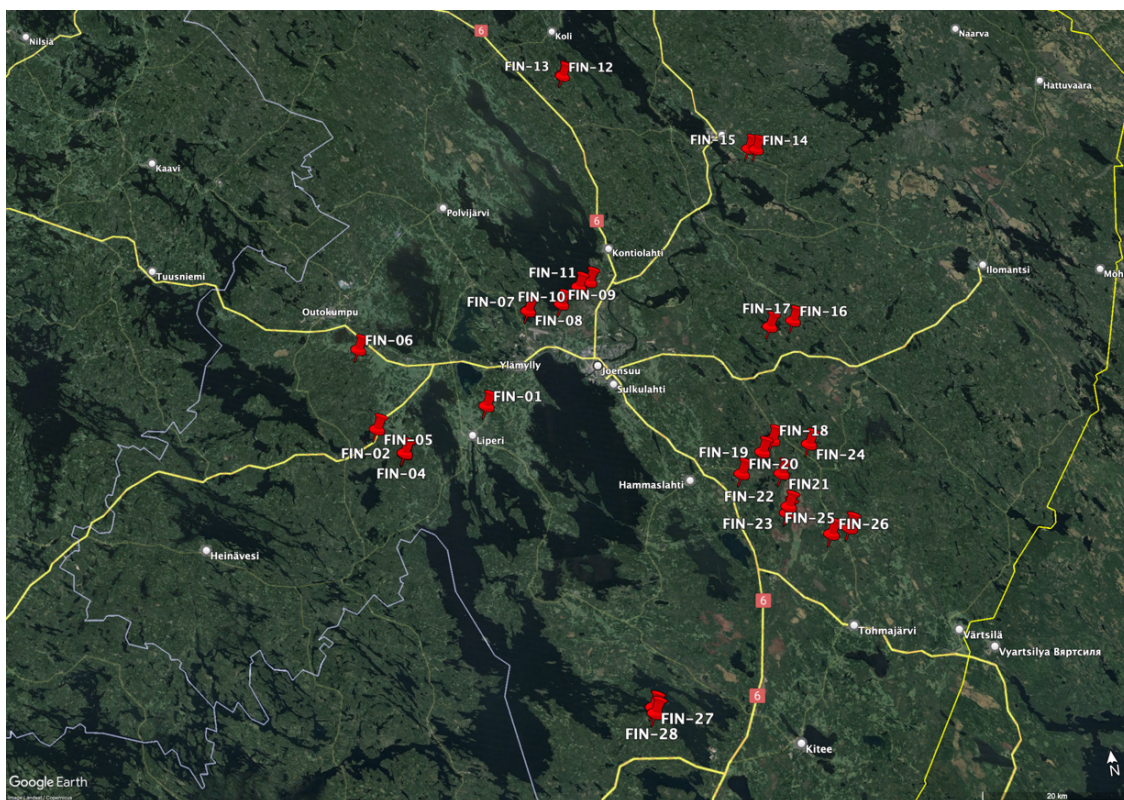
Nilsiä
6
Koli
FIN-13 FIN-12
Naarva
Hattuvaara
FIN-15 FIN-14
Kaavi
Polvijärvi
6
Kontiolahti
Tuusniemi
Ilomantsi
Moh
FIN-11
FIN-07 FIN-10 FIN-09
FIN-08
Outokumpu
FIN-17 FIN-16
FIN-06
Ylämylly
Joensuu
Sulkulahti
FIN-01
FIN-05
Liperi
FIN-02
FIN-04
FIN-18
FIN-19
FIN-24
FIN-20
Hammaslahti
FIN21
FIN-22
FIN-23
FIN-25
FIN-26
Heinävesi
6
Tohmajärvi
Värtsilä
Vyartsilya Вяртсиля
6
FIN-27
FIN-28
Kitee
Google Earth
Image Landsat / Copernicus
N
20 km